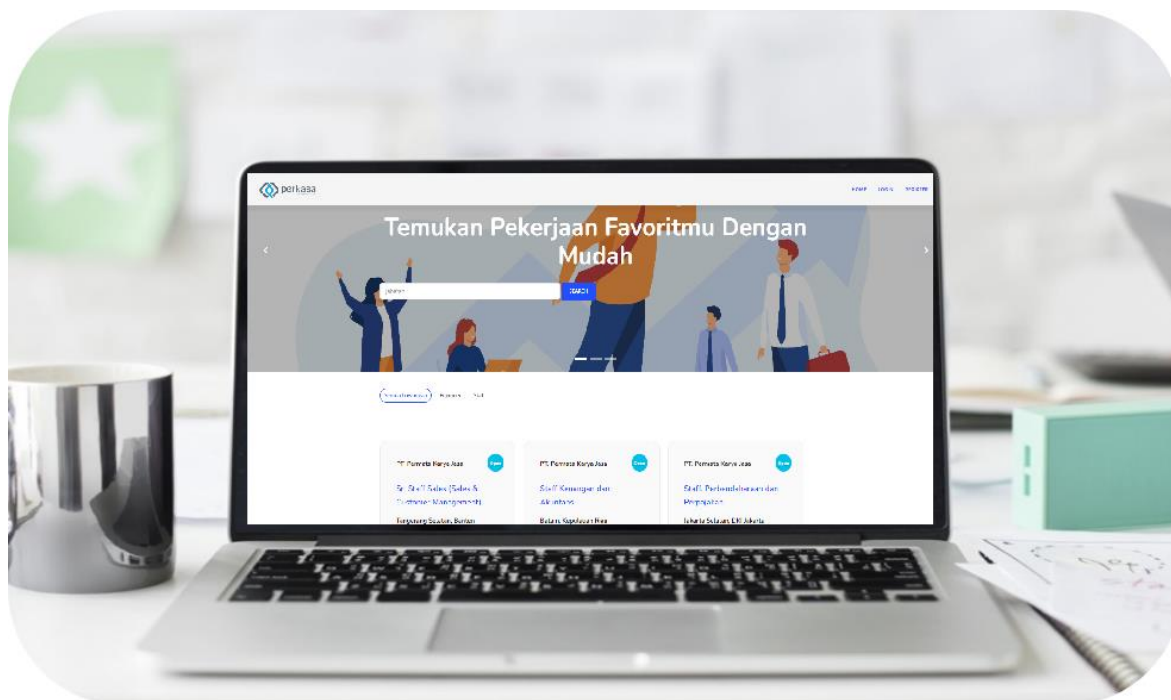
perkasa

HOME LOGIN REGISTER

Temukan Pekerjaan Favoritmu Dengan Mudah

SEARCH

PT. Permata Karya Jasa

Sr. Staff Sales (Sales & Customer Management)

Tangerang Selatan, Banten

PT. Permata Karya Jasa

Staff Keuangan dan Akuntansi

Batam, Kepulauan Riau

PT. Permata Karya Jasa

Staff Perbendaharaan dan Perpajakan

Jakarta Selatan, DKI Jakarta